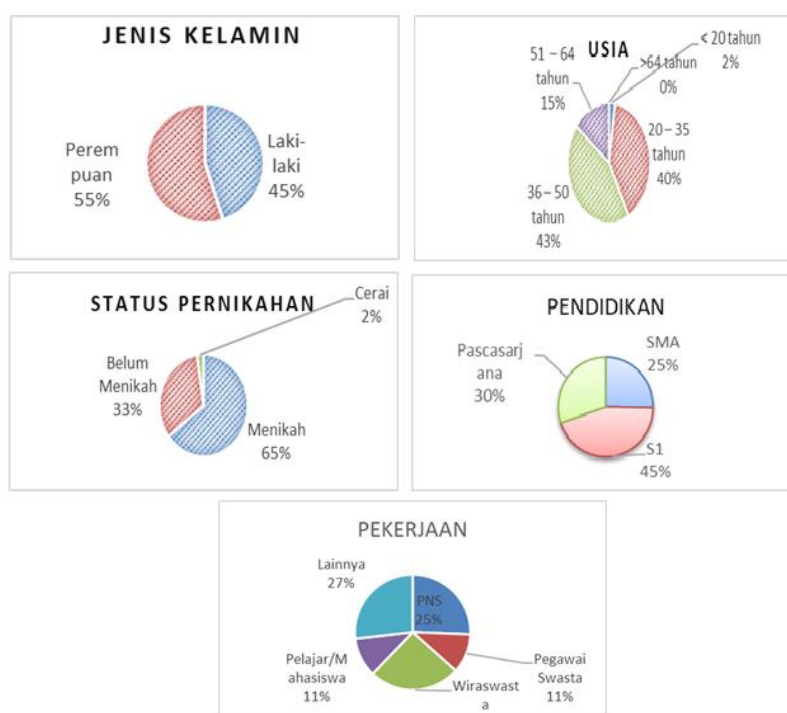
JENIS KELAMIN

Perempuan 55%

Laki-laki 45%

USIA

51 – 64 tahun 15%

>64 tahun 0%

< 20 tahun 2%

20 – 35 tahun 40%

36 – 50 tahun 43%

STATUS PERNIKAHAN

Cerai 2%

Belum Menikah 33%

Menikah 65%

PENDIDIKAN

Pascasarjana 30%

SMA 25%

S1 45%

PEKERJAAN

Lainnya 27%

PNS 25%

Pelajar/Mahasiswa 11%

Pegawai Swasta 11%

Wiraswasta